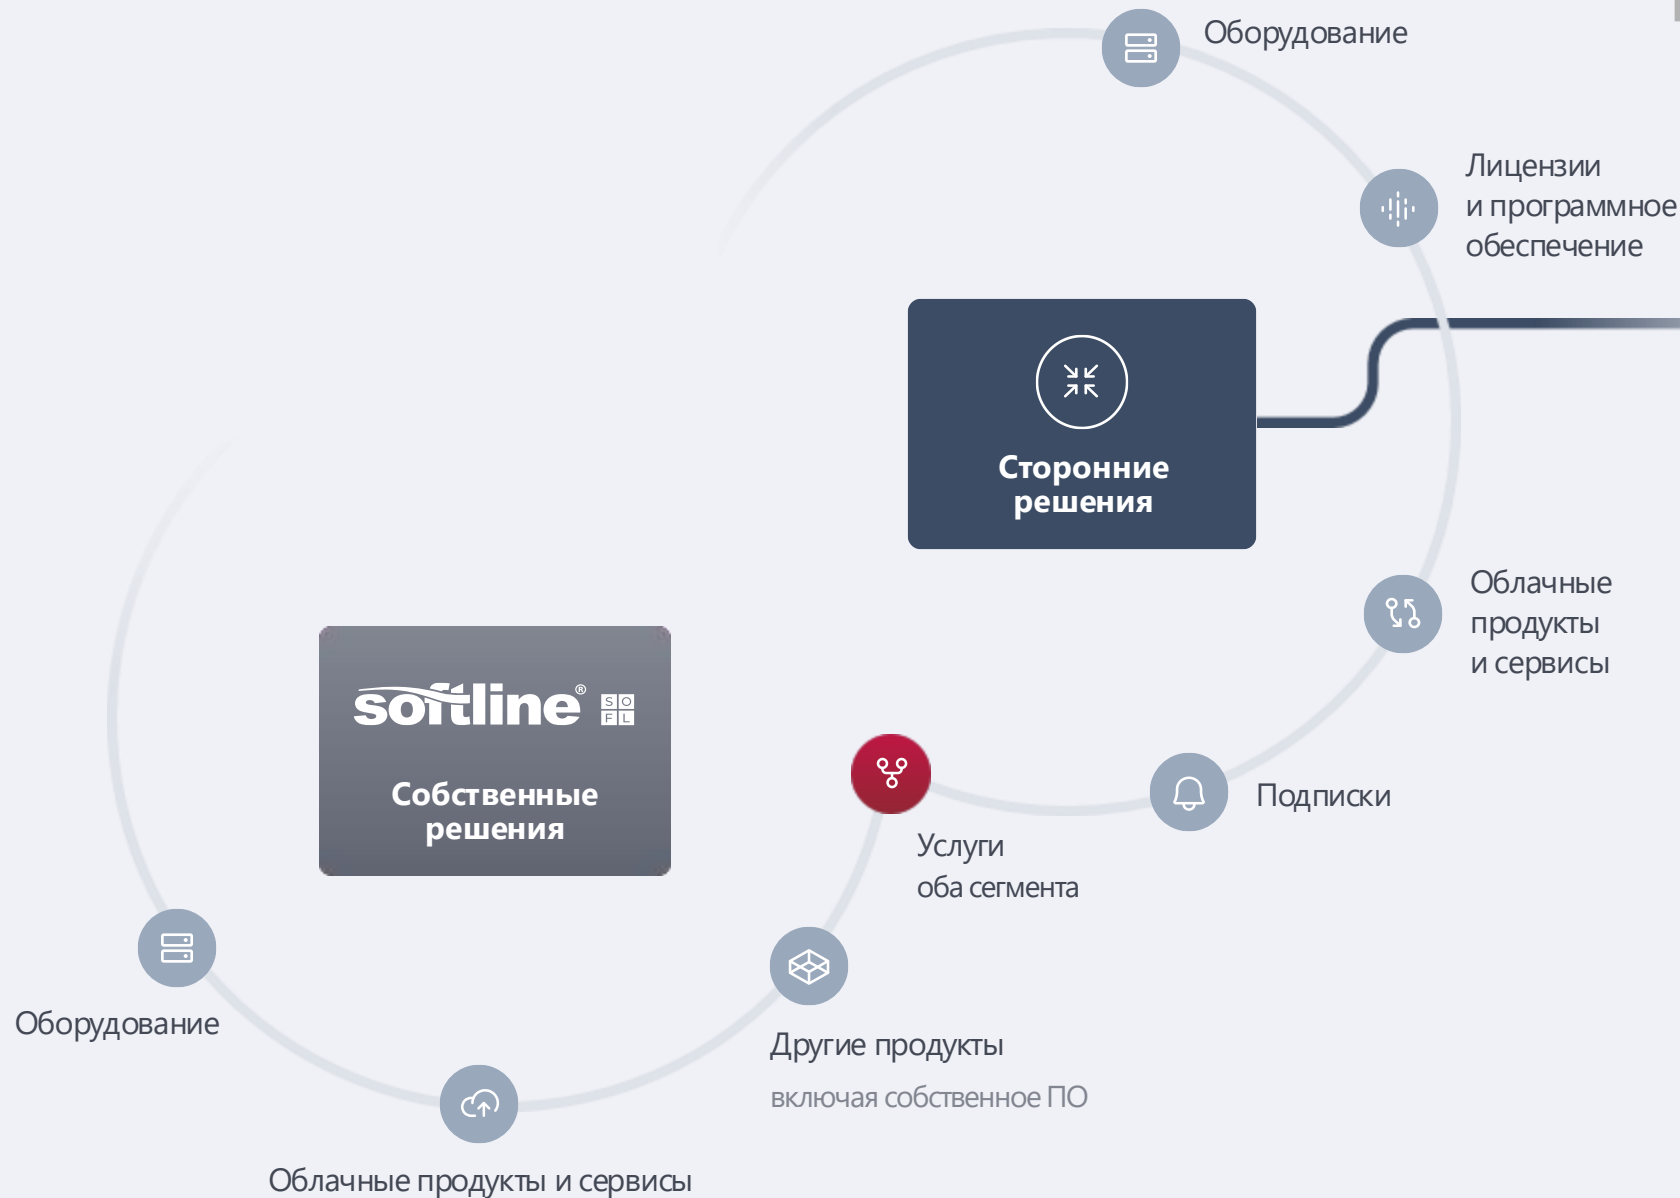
Оборудование

Лицензии и программное обеспечение

Сторонние решения

Облачные продукты и сервисы

softline® S O F L

Собственные решения

Подписки

Услуги
оба сегмента

Оборудование

Другие продукты
включая собственное ПО

Облачные продукты и сервисы